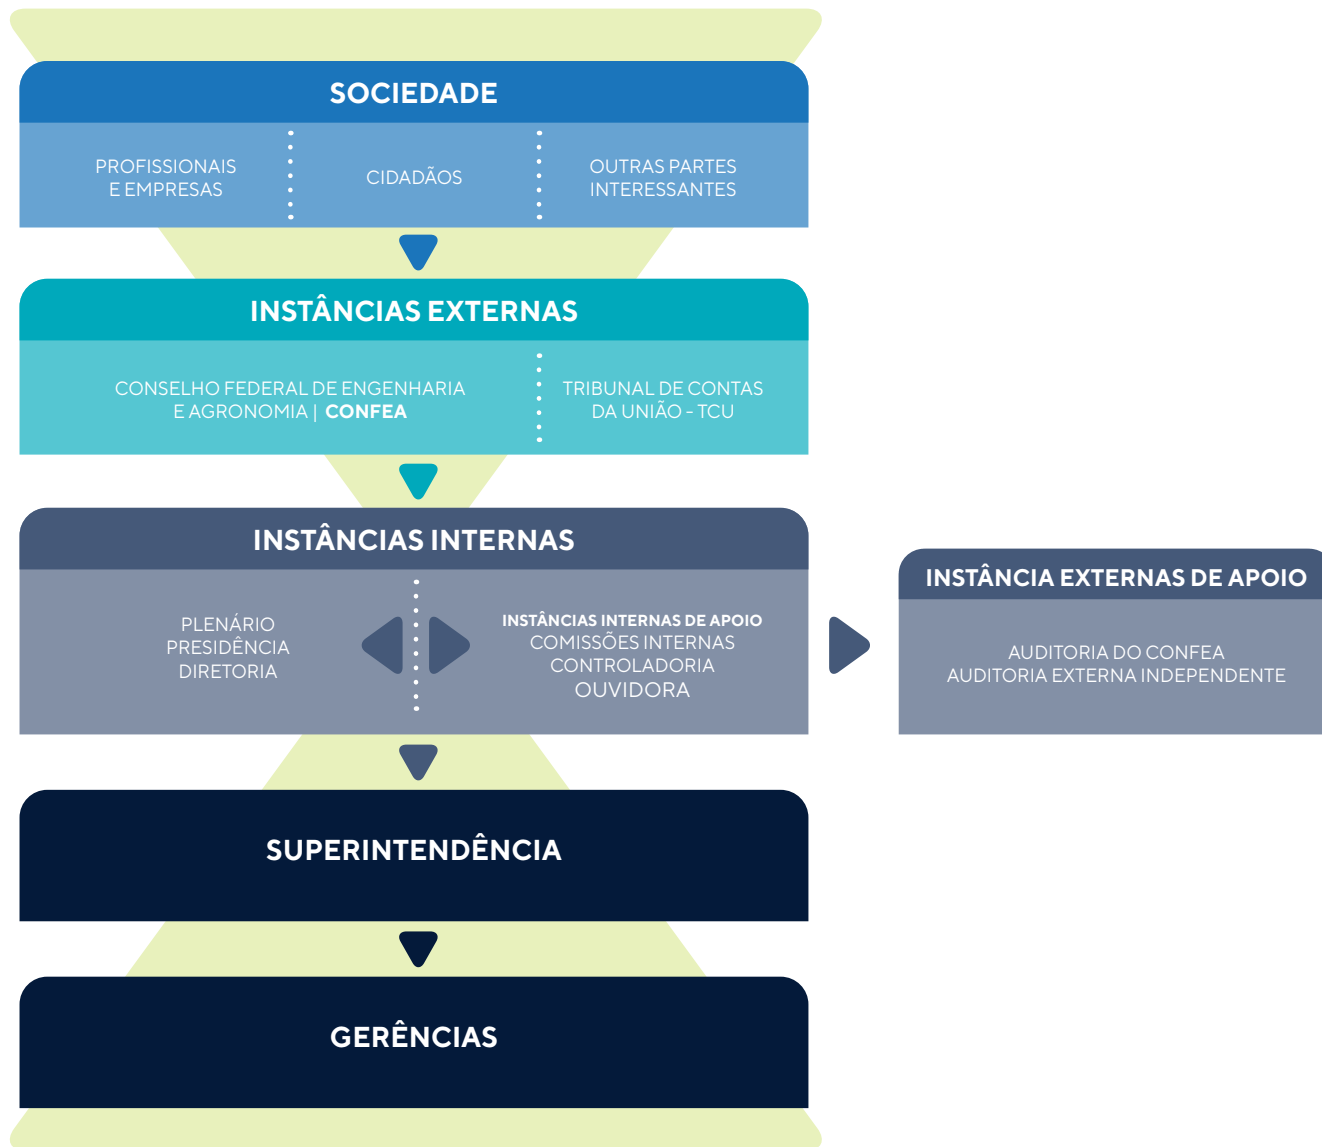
SOCIEDADE

PROFISSIONAIS E EMPRESAS

CIDADÃOS

OUTRAS PARTES INTERESSANTES

INSTÂNCIAS EXTERNAS

CONSELHO FEDERAL DE ENGENHARIA E AGRONOMIA | CONFEA

TRIBUNAL DE CONTAS DA UNIÃO - TCU

INSTÂNCIAS INTERNAS

PLENÁRIO
PRESIDÊNCIA
DIRETORIA

INSTÂNCIAS INTERNAS DE APOIO
COMISSÕES INTERNAS
CONTROLADORIA
OUVIDORA

INSTÂNCIA EXTERNAS DE APOIO

AUDITORIA DO CONFEA
AUDITORIA EXTERNA INDEPENDENTE

SUPERINTENDÊNCIA

GERÊNCIAS